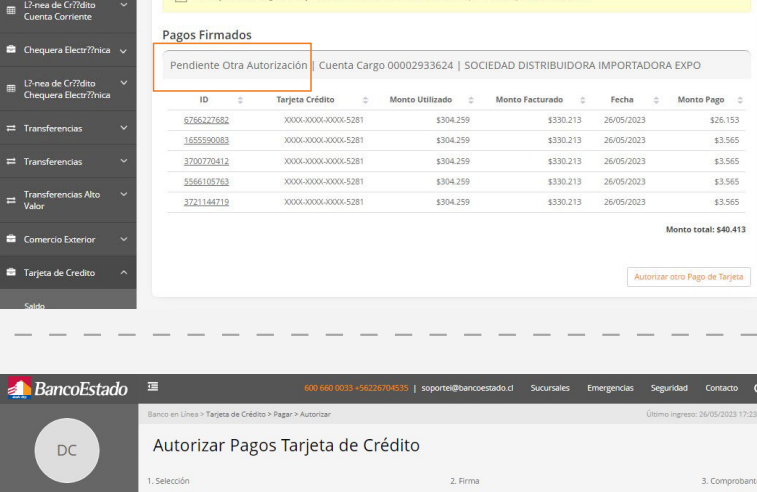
L?nea de Cr??dito Cuenta Corriente

Chequera Electr??nica

L?nea de Cr??dito Chequera Electr??nica

Transferencias

Transferencias

Transferencias Alto Valor

Comercio Exterior

Tarjeta de Credito

Saldo

Pagos Firmados

Pendiente Otra Autorización | Cuenta Cargo 00002933624 | SOCIEDAD DISTRIBUIDORA IMPORTADORA EXPO

| ID | Tarjeta Crédito | Monto Utilizado | Monto Facturado | Fecha | Monto Pago |
|---|---|---|---|---|---|
| 6766227682 | XXXX-XXXX-XXXX-5281 | $304.259 | $330.213 | 26/05/2023 | $26.153 |
| 1655590083 | XXXX-XXXX-XXXX-5281 | $304.259 | $330.213 | 26/05/2023 | $3.565 |
| 3700770412 | XXXX-XXXX-XXXX-5281 | $304.259 | $330.213 | 26/05/2023 | $3.565 |
| 5566105763 | XXXX-XXXX-XXXX-5281 | $304.259 | $330.213 | 26/05/2023 | $3.565 |
| 3721144719 | XXXX-XXXX-XXXX-5281 | $304.259 | $330.213 | 26/05/2023 | $3.565 |

Monto total: $40.413

Autorizar otro Pago de Tarjeta

BancoEstado

600 660 0033 +56226704535 | soporte@bancoestado.cl Sucursales Emergencias Seguridad Contacto

Banco en Línea > Tarjeta de Crédito > Pagar > Autorizar

Último ingreso: 26/05/2023 17:23

DC

Autorizar Pagos Tarjeta de Crédito

1. Selección

2. Firma

3. Comprobant